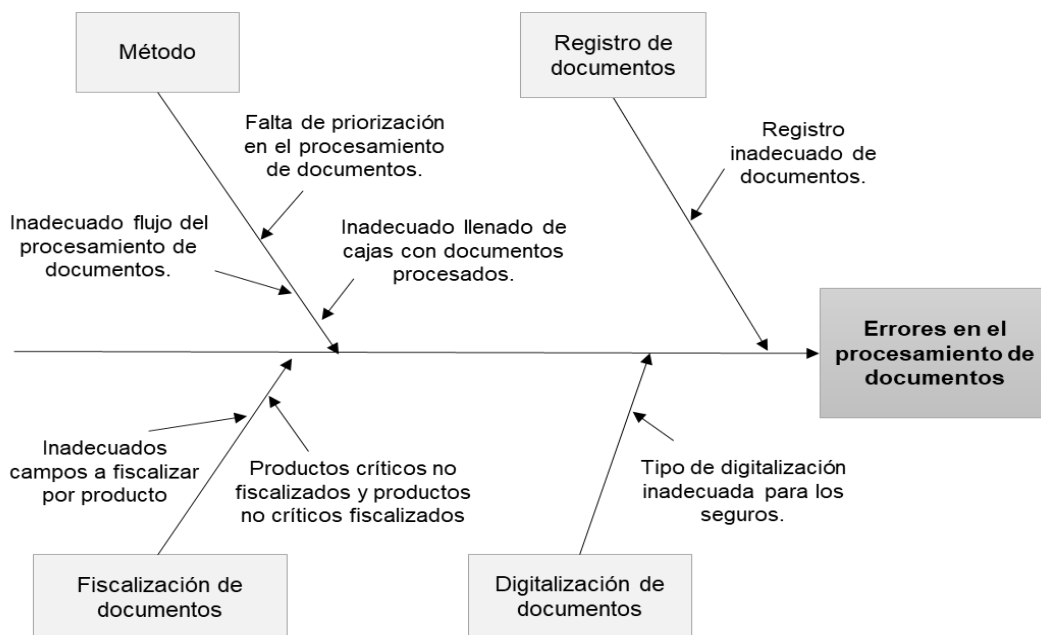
Método

Registro de documentos

Falta de priorización en el procesamiento de documentos.

Registro inadecuado de documentos.

Inadecuado flujo del procesamiento de documentos.

Inadecuado llenado de cajas con documentos procesados.

Errores en el procesamiento de documentos

Inadecuados campos a fiscalizar por producto

Productos críticos no fiscalizados y productos no críticos fiscalizados

Tipo de digitalización inadecuada para los seguros.

Fiscalización de documentos

Digitalización de documentos